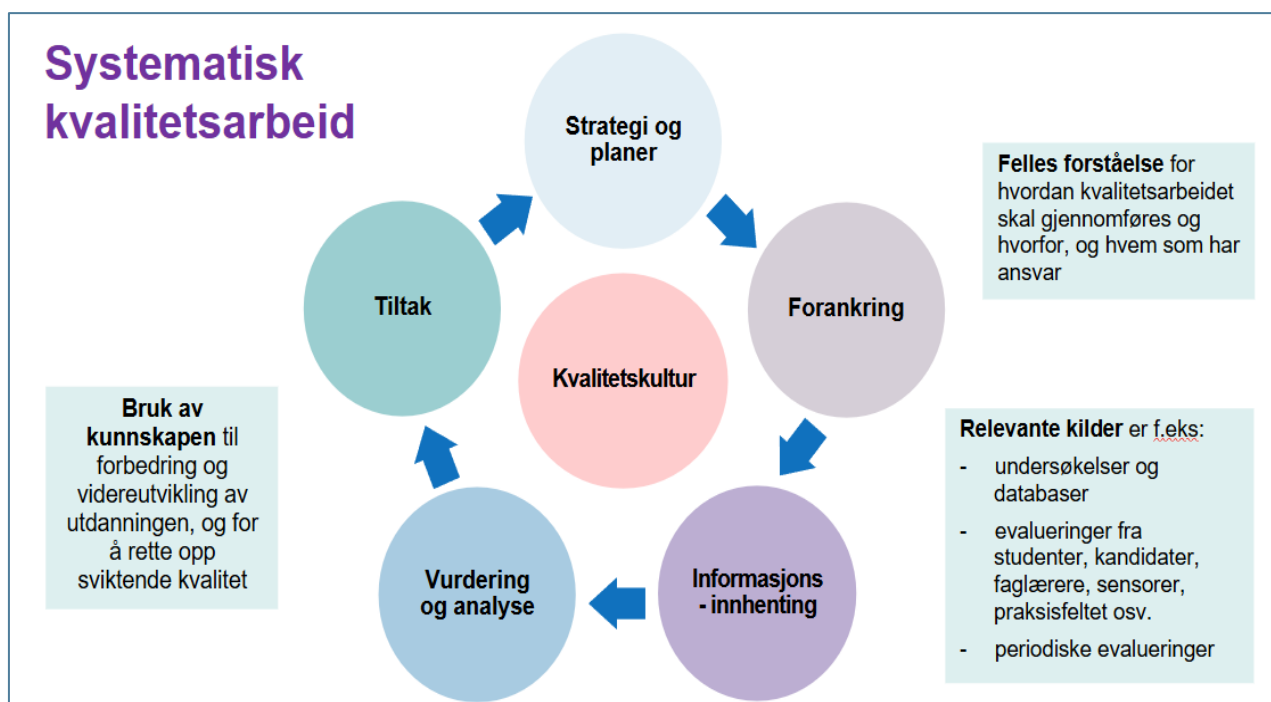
Systematisk kvalitetsarbeid

Strategi og planer

Forankring

Informasjons - innhenting

Vurdering og analyse

Tiltak

Kvalitetskultur

Felles forståelse for hvordan kvalitetsarbeidet skal gjennomføres og hvorfor, og hvem som har ansvar

Relevante kilder er f.eks:
- undersøkelser og databaser
- evalueringer fra studenter, kandidater, faglærere, sensorer, praksisfeltet osv.
- periodiske evalueringer

Bruk av kunnskapen til forbedring og videreutvikling av utdanningen, og for å rette opp sviktende kvalitet